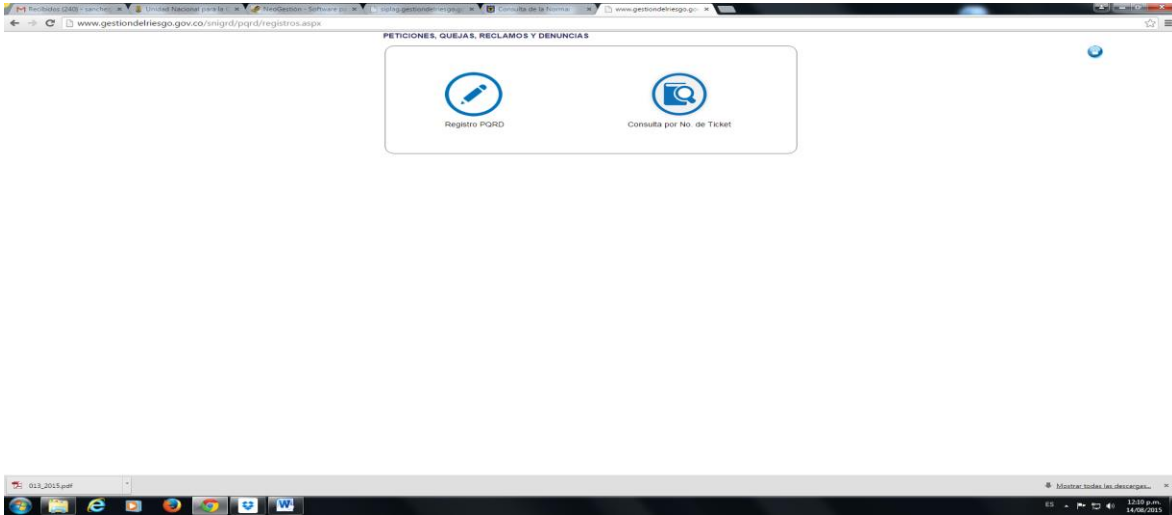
Recibidos (240) - sanche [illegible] × Unidad Nacional para la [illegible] × NeoGestión - Software p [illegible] × sipfag.gestiondelriesgo.g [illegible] × Consulta de la Norma × www.gestiondelriesgo.go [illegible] ×

www.gestiondelriesgo.gov.co/snigrd/pqrd/registros.aspx

PETICIONES, QUEJAS, RECLAMOS Y DENUNCIAS

Registro PQRD

Consulta por No. de Ticket

013_2015.pdf

Mostrar todas las descargas...

ES 12:10 p.m. 14/08/2015